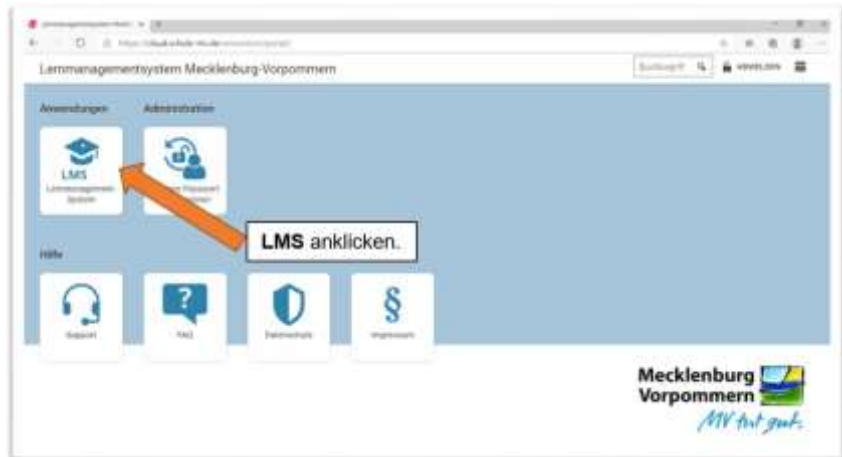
Lernmanagementsystem Mecklenburg-Vorpommern

Anwendungen

Administration

LMS

Lernmanagement-System

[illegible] Passwort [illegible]

LMS anklicken.

Hilfe

Support

FAQ

Datenschutz

§

Impressum

Mecklenburg Vorpommern

MV tut gut.